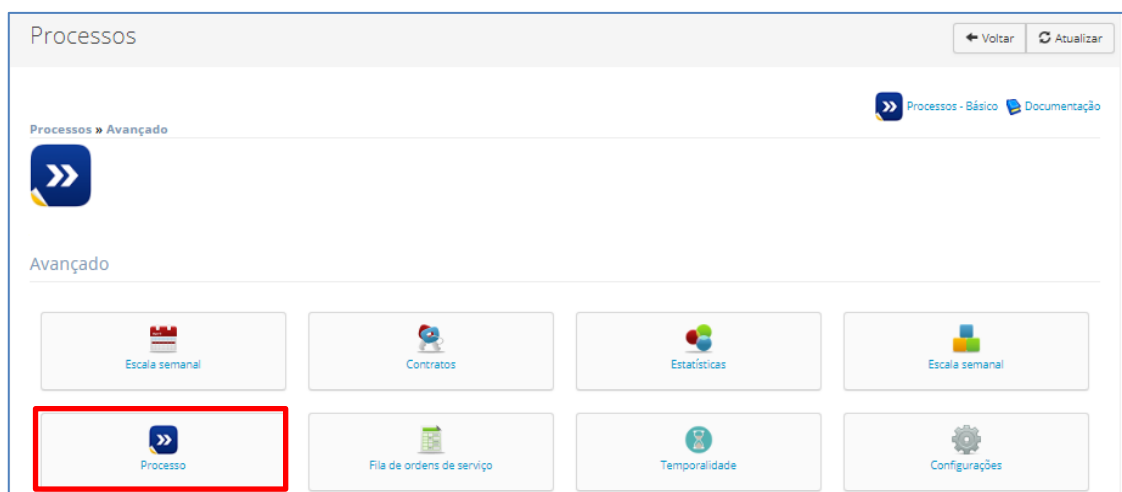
Processos

Voltar Atualizar

Processos - Básico Documentação

Processos » Avançado

Avançado

Escala semanal

Contratos

Estatísticas

Escala semanal

Processo

Fila de ordens de serviço

Temporalidade

Configurações